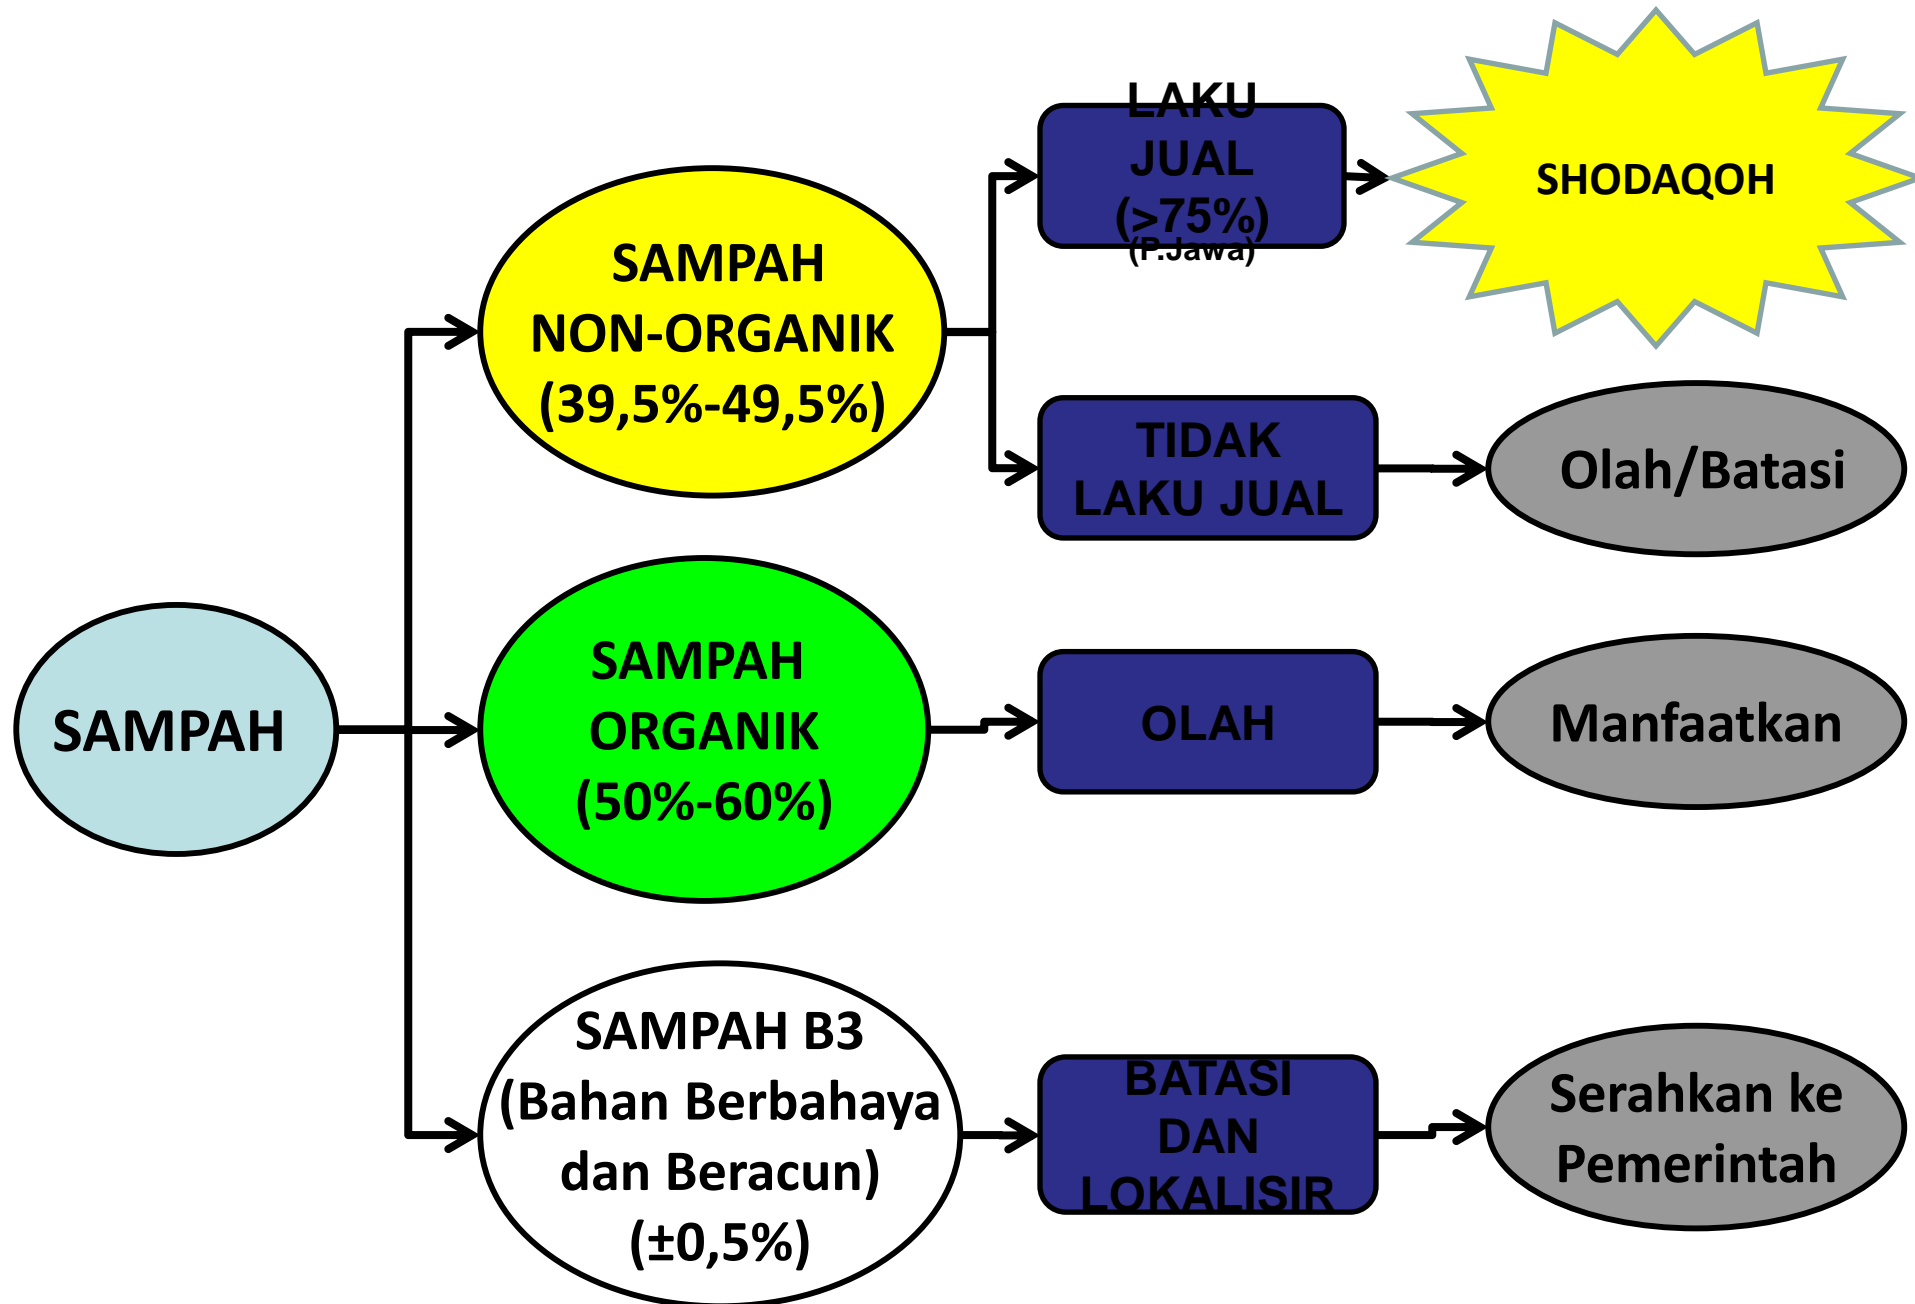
SAMPAH

SAMPAH NON-ORGANIK (39,5%-49,5%)

LAKU JUAL (>75%) (P.Jawa)

SHODAQOH

TIDAK LAKU JUAL

Olah/Batasi

SAMPAH ORGANIK (50%-60%)

OLAH

Manfaatkan

SAMPAH B3 (Bahan Berbahaya dan Beracun) (±0,5%)

BATASI DAN LOKALISIR

Serahkan ke Pemerintah